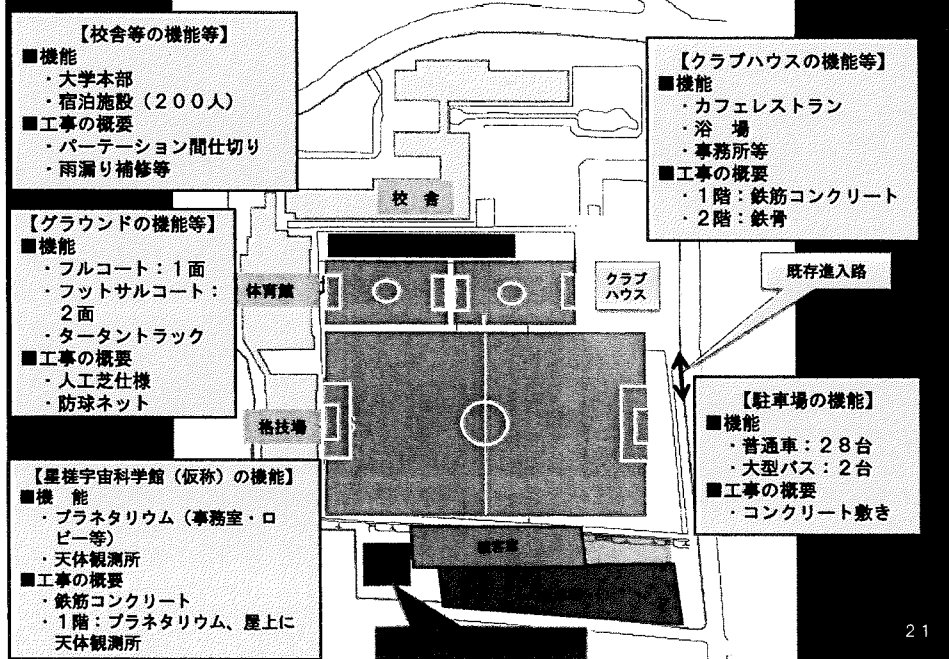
【校舎等の機能等】
■機能
・大学本部
・宿泊施設（２００人）
■工事の概要
・パーテーション間仕切り
・雨漏り補修等

【クラブハウスの機能等】
■機能
・カフェレストラン
・浴　場
・事務所等
■工事の概要
・１階：鉄筋コンクリート
・２階：鉄骨

校舎

【グラウンドの機能等】
■機能
・フルコート：１面
・フットサルコート：２面
・タータントラック
■工事の概要
・人工芝仕様
・防球ネット

体育館

クラブハウス

既存進入路

【駐車場の機能】
■機能
・普通車：２８台
・大型バス：２台
■工事の概要
・コンクリート敷き

格技場

【星槎宇宙科学館（仮称）の機能】
■機　能
・プラネタリウム（事務室・ロビー等）
・天体観測所
■工事の概要
・鉄筋コンクリート
・１階：プラネタリウム、屋上に天体観測所

観客席

２１